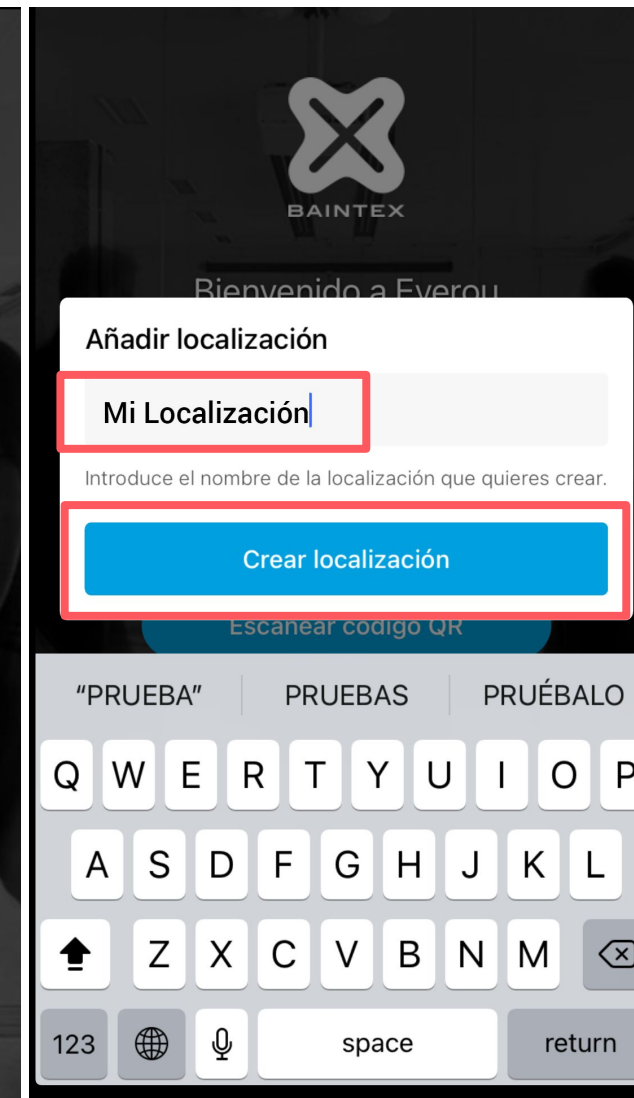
BAINTEX

Bienvenido a Everou

Añadir localización

Mi Localización

Introduce el nombre de la localización que quieres crear.

Crear localización

Escanear código QR

"PRUEBA" PRUEBAS PRUÉBALO

Q W E R T Y U I O P

A S D F G H J K L

Z X C V B N M

123 space return